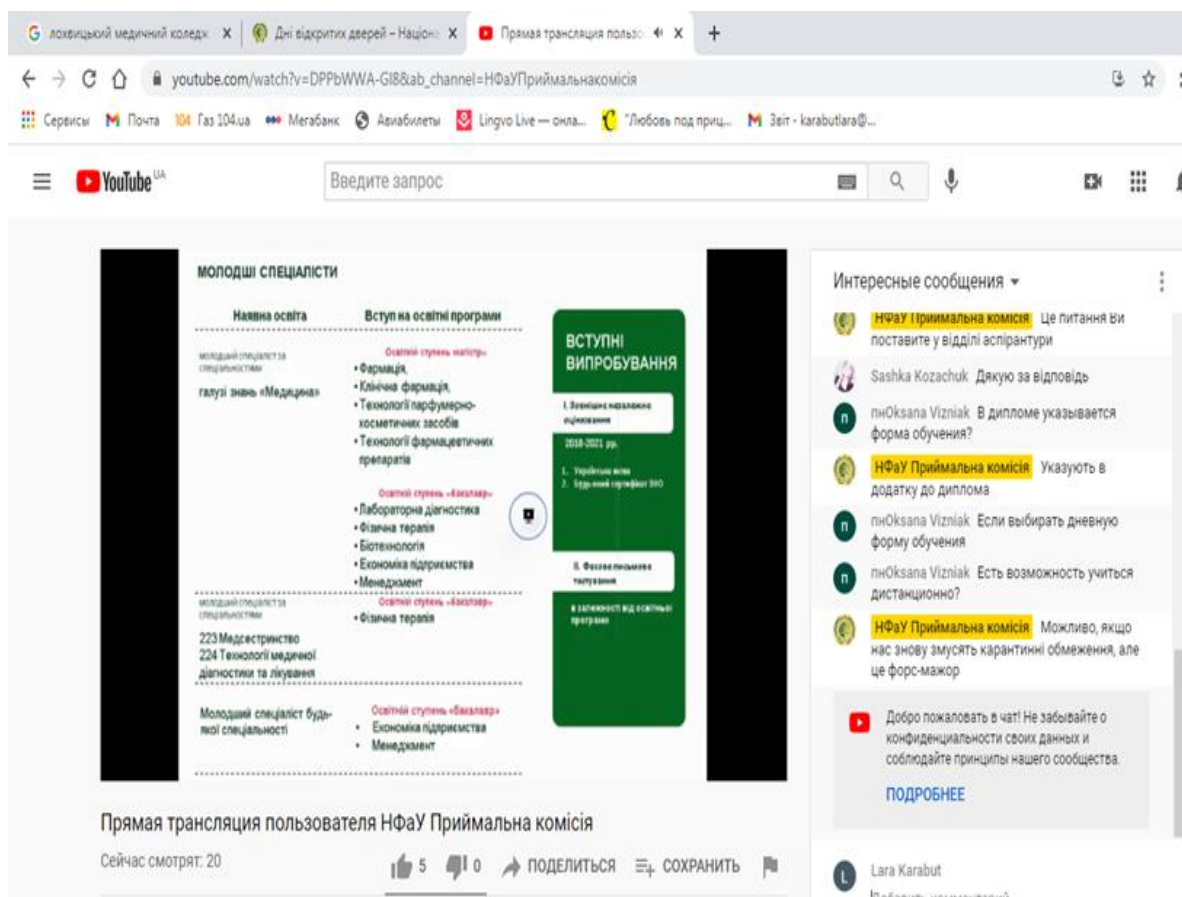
G лохвицький медичний коледж × | Дні відкритих дверей – Націона × | Прямая трансляция пользо × | +

youtube.com/watch?v=DPPbWWA-GI8&ab_channel=НФаУПриймальнакомісія

Сервисы | Почта | 104 Газ 104.ua | Мегабанк | Авиабилеты | Lingvo Live — онла... | "Любовь под приц... | Звіт - karabutlara@...

YouTube UA | Введите запрос

МОЛОДШІ СПЕЦІАЛІСТИ

Наявна освіта | Вступ на освітні програми

молодший спеціаліст за спеціальностями

галузі знань «Медицина»

Освітній ступень магістр»
• Фармація,
• Клінічна фармація,
• Технології парфумерно-косметичних засобів
• Технології фармацевтичних препаратів

Освітній ступень «бакалавр»
• Лабораторна діагностика
• Фізична терапія
• Біотехнологія
• Економіка підприємства
• Менеджмент

молодший спеціаліст за спеціальностями

223 Медсестринство
224 Технології медичної діагностики та лікування

Освітній ступень «бакалавр»
• Фізична терапія

Молодший спеціаліст будь-якої спеціальності

Освітній ступень «бакалавр»
• Економіка підприємства
• Менеджмент

ВСТУПНІ ВИПРОБУВАННЯ

I. Зовнішнє незалежне оцінювання

2018-2021 рр.

1. Українська мова
2. Будь-який сертифікат ЗНО

II. Фахове письмове тестування

в залежності від освітньої програми

Интересные сообщения

НФаУ Приймальна комісія Це питання Ви поставите у відділі аспірантури

Sashka Kozachuk Дякую за відповідь

пнOksana Vizniak В дипломе указывается форма обучения?

НФаУ Приймальна комісія Указують в додатку до диплома

пнOksana Vizniak Если выбирать дневную форму обучения

пнOksana Vizniak Есть возможность учиться дистанционно?

НФаУ Приймальна комісія Можливо, якщо нас знову змусять карантинні обмеження, але це форс-мажор

Добро пожаловать в чат! Не забывайте о конфиденциальности своих данных и соблюдайте принципы нашего сообщества.

ПОДРОБНЕЕ

Прямая трансляция пользователя НФаУ Приймальна комісія

Сейчас смотрят: 20

5 | 0 | ПОДЕЛИТЬСЯ | СОХРАНИТЬ

Lara Karabut
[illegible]